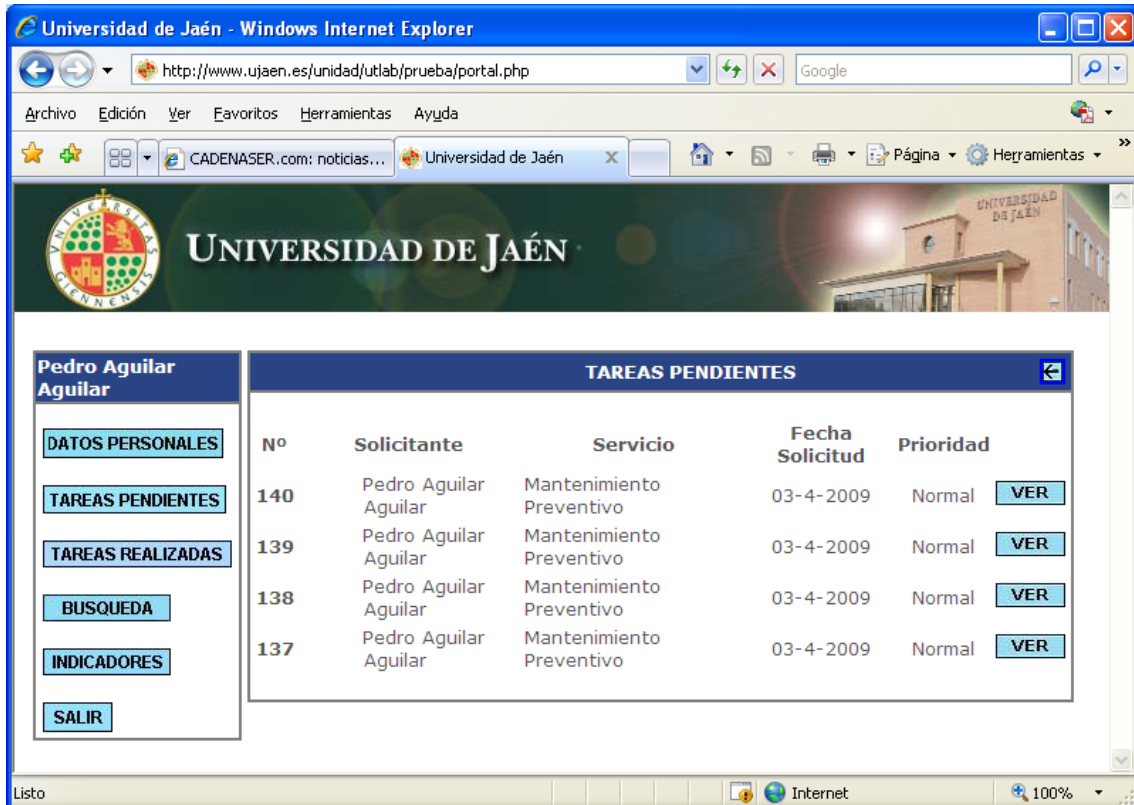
Universidad de Jaén - Windows Internet Explorer

http://www.ujaen.es/unidad/utlab/prueba/portal.php

Google

Archivo Edición Ver Favoritos Herramientas Ayuda

CADENASER.com: noticias... Universidad de Jaén

Página Herramientas

UNIVERSIDAD DE JAÉN

UNIVERSIDAD DE JAÉN

Pedro Aguilar Aguilar

DATOS PERSONALES

TAREAS PENDIENTES

TAREAS REALIZADAS

BUSQUEDA

INDICADORES

SALIR

TAREAS PENDIENTES

| Nº | Solicitante | Servicio | Fecha Solicitud | Prioridad | |
|---|---|---|---|---|---|
| 140 | Pedro Aguilar Aguilar | Mantenimiento Preventivo | 03-4-2009 | Normal | VER |
| 139 | Pedro Aguilar Aguilar | Mantenimiento Preventivo | 03-4-2009 | Normal | VER |
| 138 | Pedro Aguilar Aguilar | Mantenimiento Preventivo | 03-4-2009 | Normal | VER |
| 137 | Pedro Aguilar Aguilar | Mantenimiento Preventivo | 03-4-2009 | Normal | VER |

Listo

Internet

100%